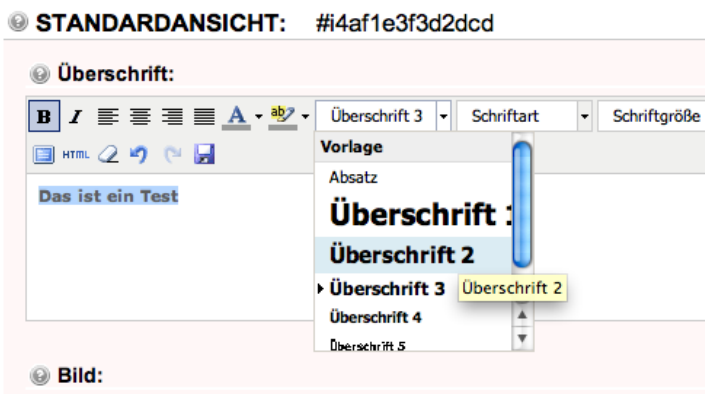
STANDARDANSICHT: #i4af1e3f3d2dcd

Überschrift:

B I A ab Überschrift 3 Schriftart Schriftgröße

HTML

Vorlage

Absatz

Überschrift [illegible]

Überschrift 2

Überschrift 3 Überschrift 2

Überschrift 4

Überschrift 5

Das ist ein Test

Bild: